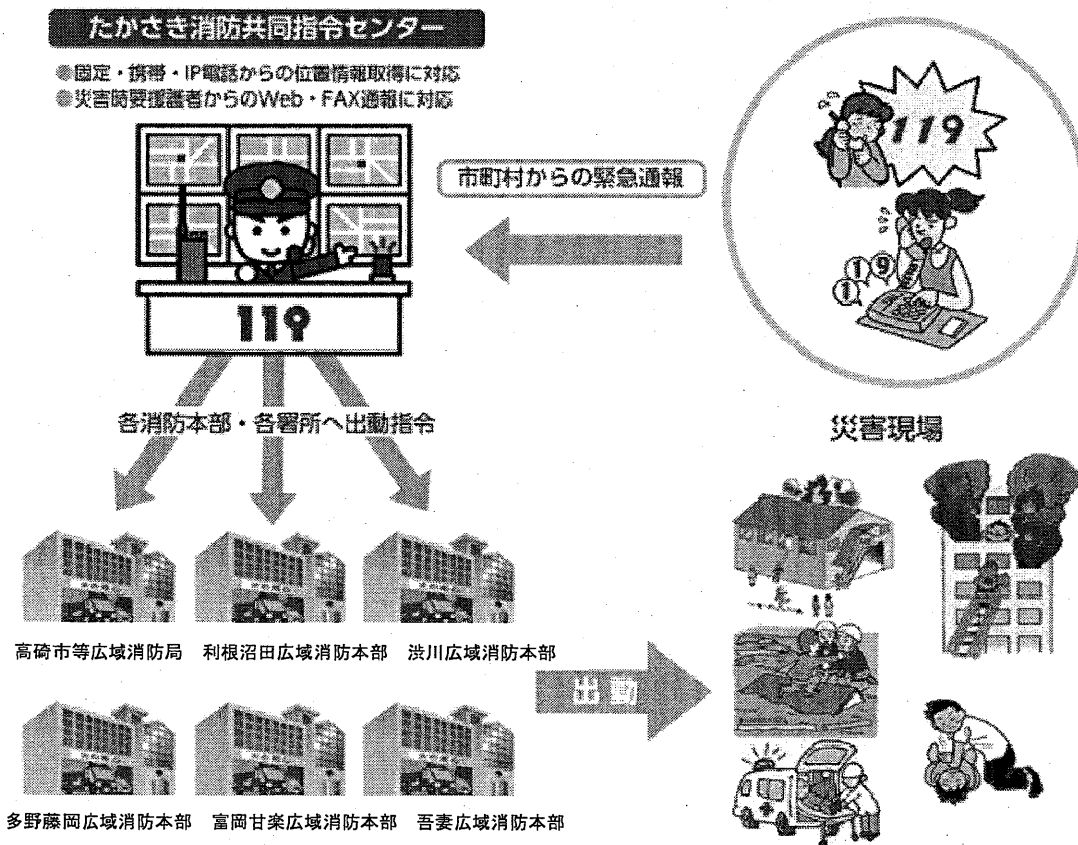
たかさき消防共同指令センター

●固定・携帯・IP電話からの位置情報取得に対応
●災害時要援護者からのWeb・FAX通報に対応

市町村からの緊急通報

119

119

119

各消防本部・各署所へ出動指令

災害現場

高崎市等広域消防局　利根沼田広域消防本部　渋川広域消防本部

出動

多野藤岡広域消防本部　富岡甘楽広域消防本部　吾妻広域消防本部